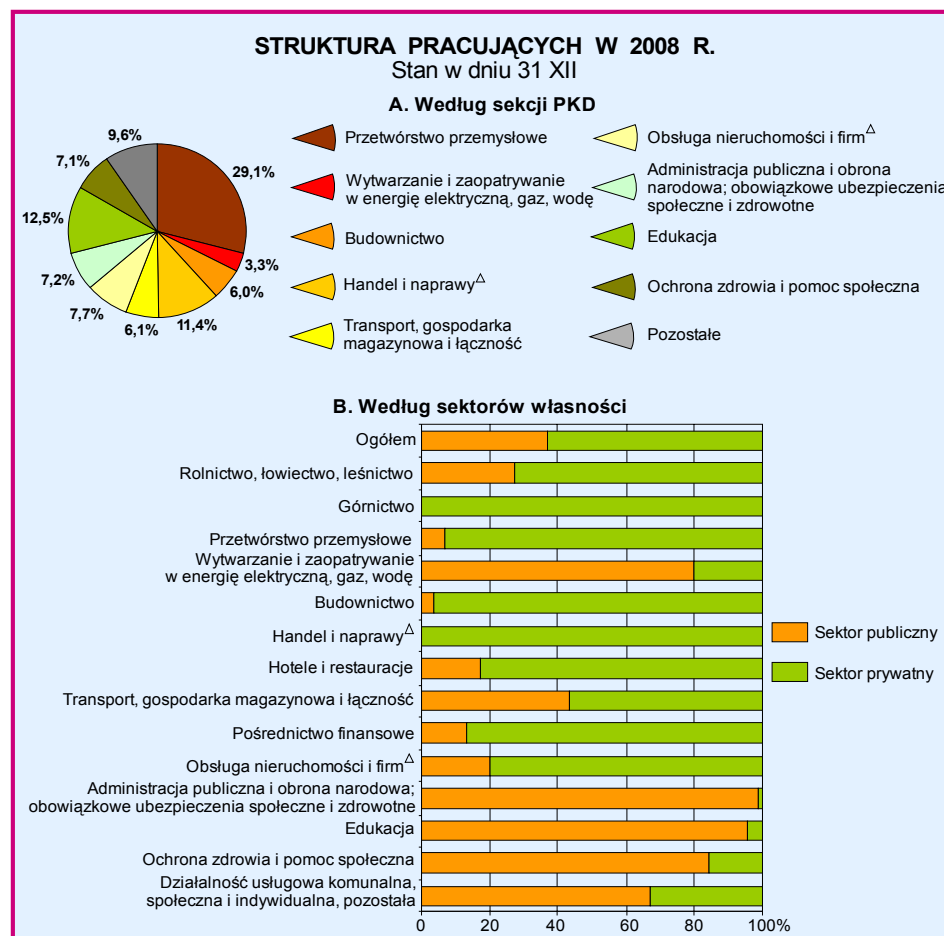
STRUKTURA PRACUJĄCYCH W 2008 R.
Stan w dniu 31 XII

A. Według sekcji PKD

9,6%
7,1%
29,1%
12,5%
3,3%
7,2%
6,0%
7,7%
6,1%
11,4%

Przetwórstwo przemysłowe
Wytwarzanie i zaopatrywanie w energię elektryczną, gaz, wodę
Budownictwo
Handel i naprawy$^{\triangle}$
Transport, gospodarka magazynowa i łączność
Obsługa nieruchomości i firm$^{\triangle}$
Administracja publiczna i obrona narodowa; obowiązkowe ubezpieczenia społeczne i zdrowotne
Edukacja
Ochrona zdrowia i pomoc społeczna
Pozostałe

B. Według sektorów własności

Ogółem
Rolnictwo, łowiectwo, leśnictwo
Górnictwo
Przetwórstwo przemysłowe
Wytwarzanie i zaopatrywanie w energię elektryczną, gaz, wodę
Budownictwo
Handel i naprawy$^{\triangle}$
Hotele i restauracje
Transport, gospodarka magazynowa i łączność
Pośrednictwo finansowe
Obsługa nieruchomości i firm$^{\triangle}$
Administracja publiczna i obrona narodowa; obowiązkowe ubezpieczenia społeczne i zdrowotne
Edukacja
Ochrona zdrowia i pomoc społeczna
Działalność usługowa komunalna, społeczna i indywidualna, pozostała

0 20 40 60 80 100%

Sektor publiczny
Sektor prywatny